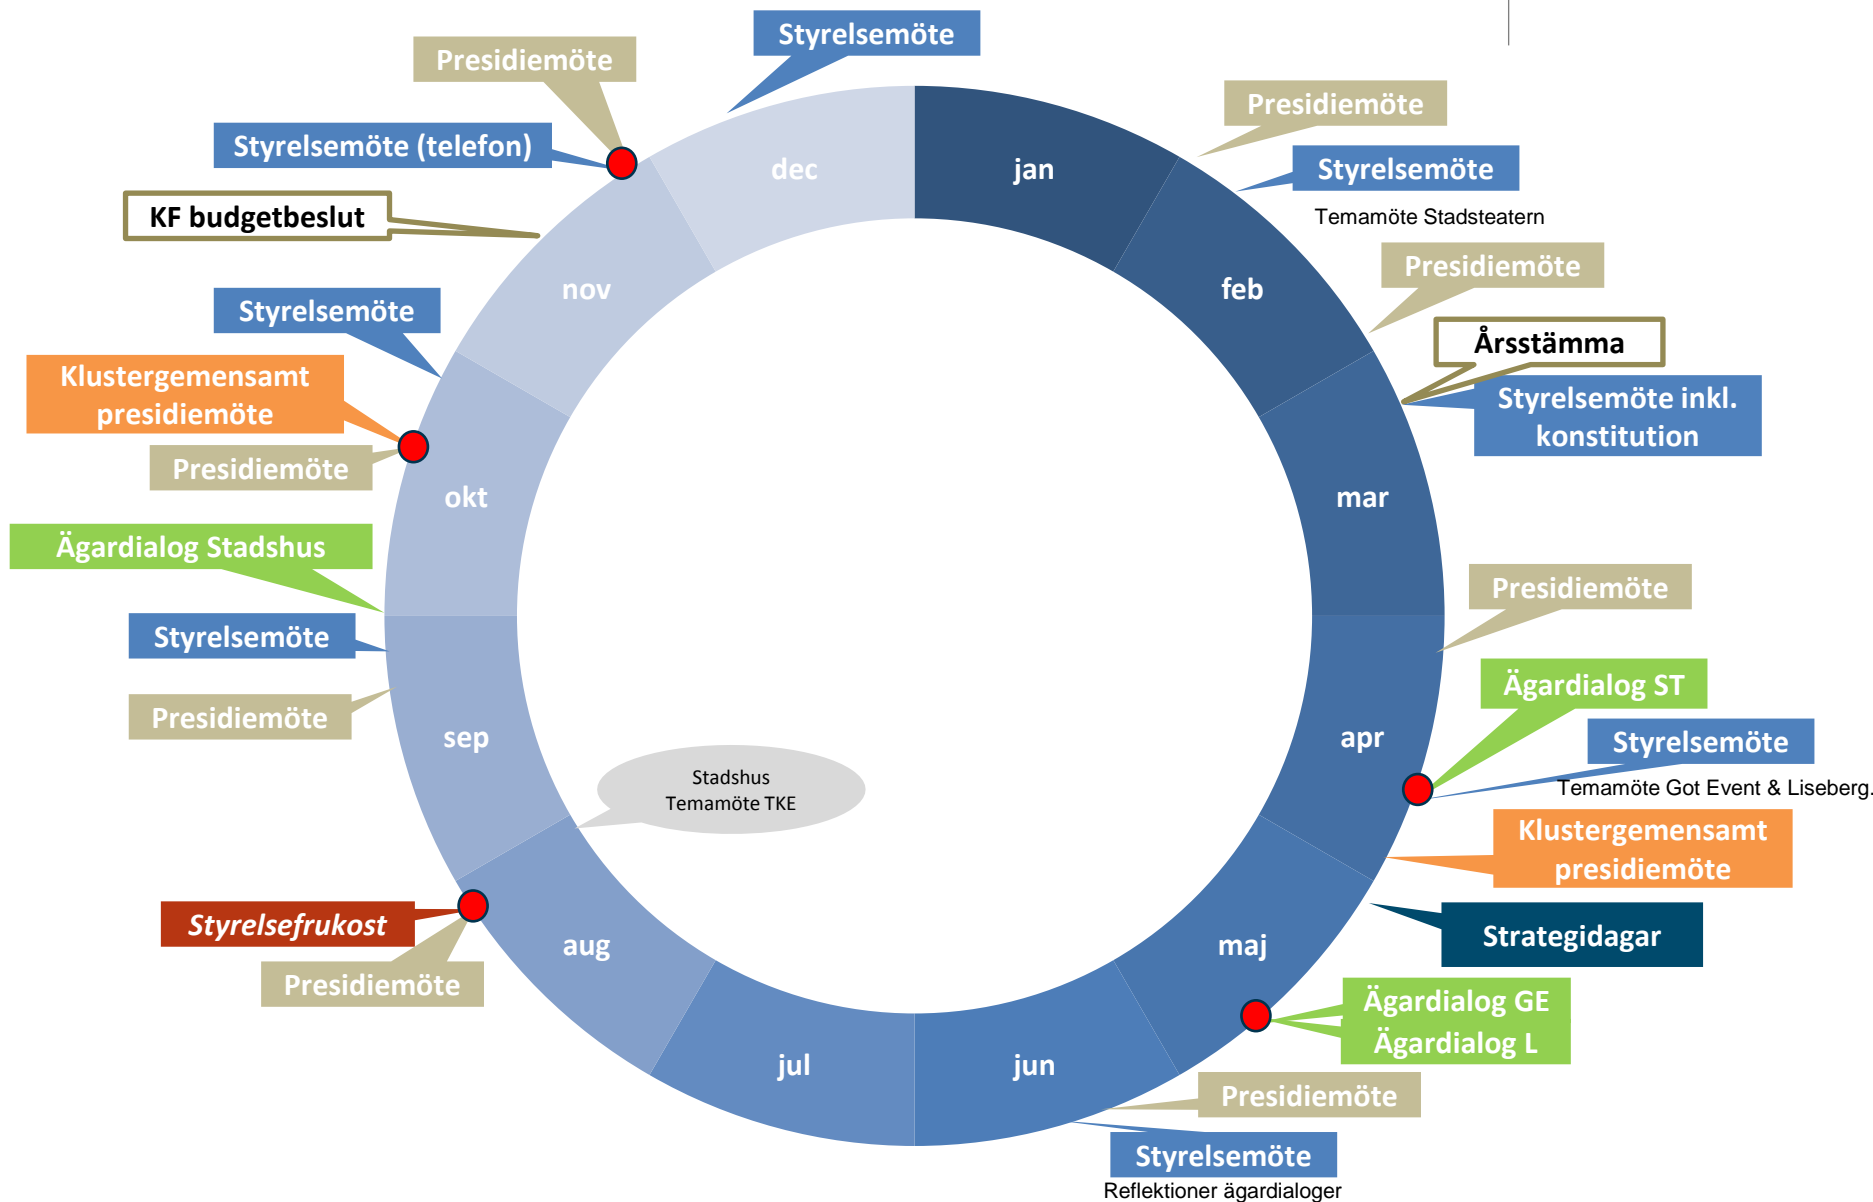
Styrelsemöte

Presidiemöte

Styrelsemöte (telefon)

KF budgetbeslut

Presidiemöte

Styrelsemöte

Temamöte Stadsteatern

Presidiemöte

Årsstämma

Styrelsemöte inkl. konstitution

Styrelsemöte

Klustergemensamt presidiemöte

Presidiemöte

Ägardialog Stadshus

Styrelsemöte

Presidiemöte

jan

feb

mar

apr

maj

jun

jul

aug

sep

okt

nov

dec

Stadshus Temamöte TKE

Presidiemöte

Ägardialog ST

Styrelsemöte

Temamöte Got Event & Liseberg.

Klustergemensamt presidiemöte

Strategidagar

Styrelsefrukost

Presidiemöte

Ägardialog GE
Ägardialog L

Presidiemöte

Styrelsemöte

Reflektioner ägardialoger